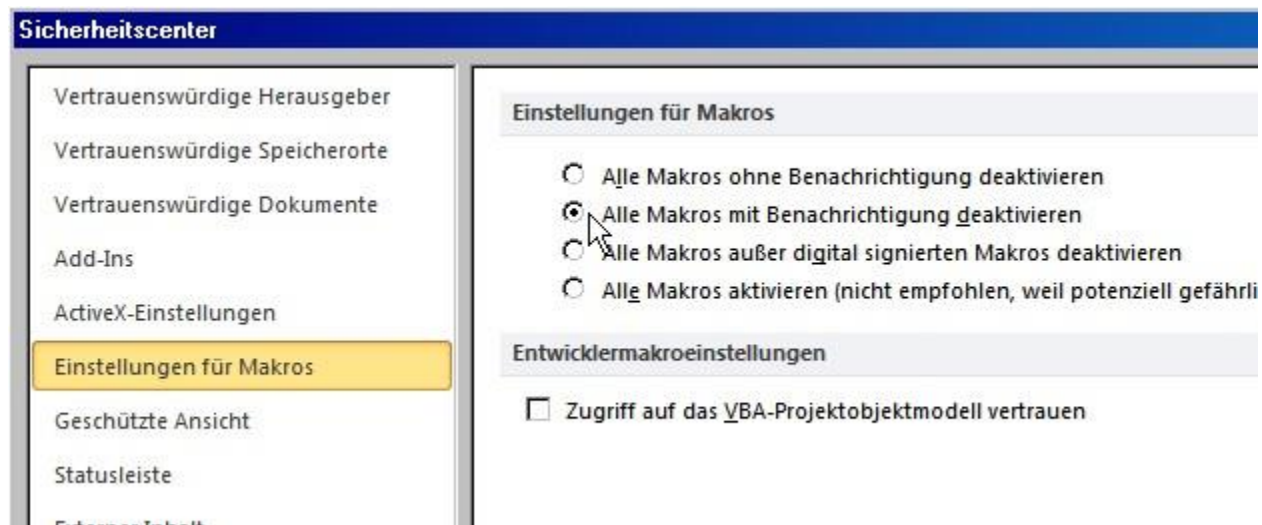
Sicherheitscenter

Vertrauenswürdige Herausgeber

Vertrauenswürdige Speicherorte

Vertrauenswürdige Dokumente

Add-Ins

ActiveX-Einstellungen

Einstellungen für Makros

Geschützte Ansicht

Statusleiste

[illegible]

Einstellungen für Makros

Alle Makros ohne Benachrichtigung deaktivieren

Alle Makros mit Benachrichtigung deaktivieren

Alle Makros außer digital signierten Makros deaktivieren

Alle Makros aktivieren (nicht empfohlen, weil potenziell gefährli

Entwicklermakroeinstellungen

Zugriff auf das VBA-Projektobjektmodell vertrauen